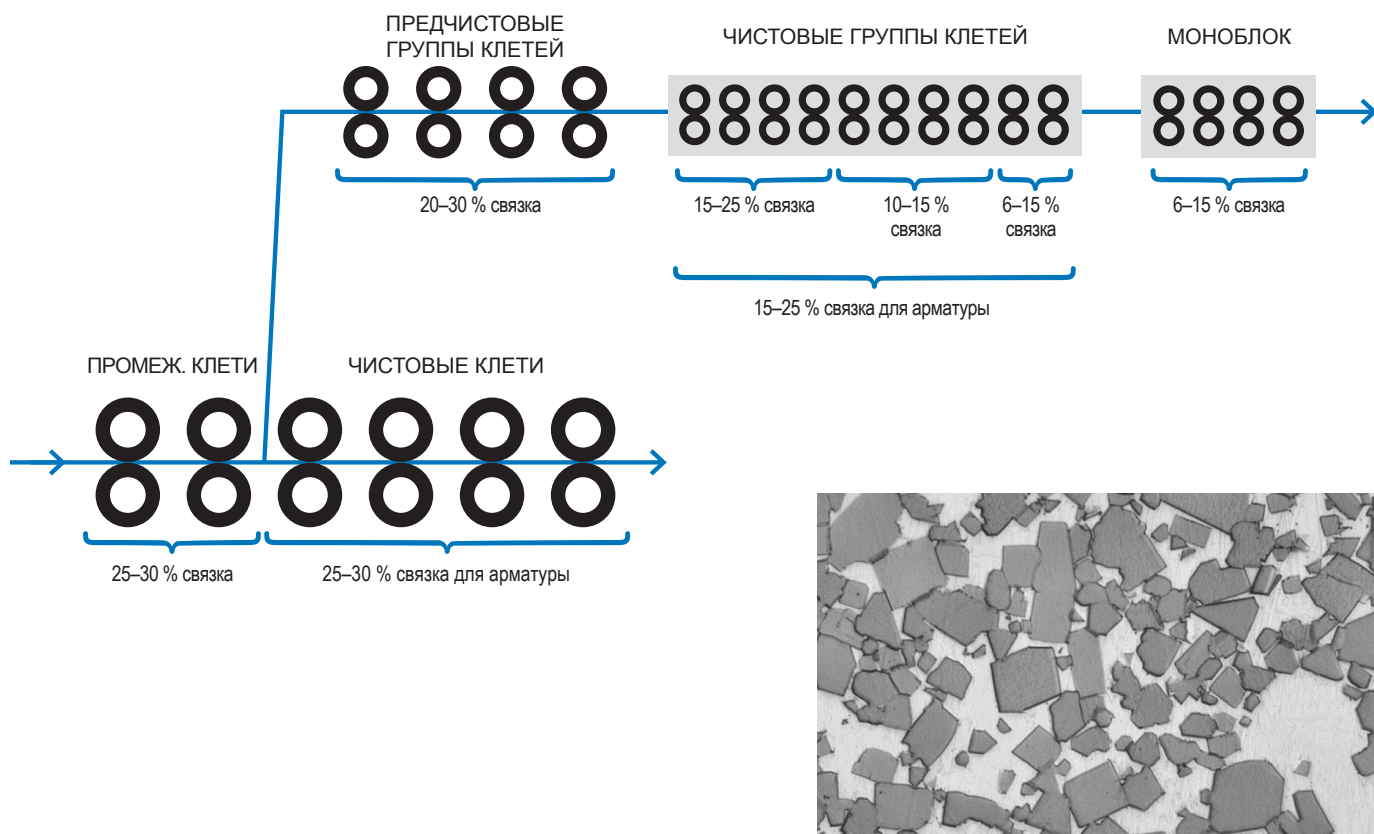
ПРЕДЧИСТОВЫЕ ГРУППЫ КЛЕТЕЙ

20–30 % связка

ЧИСТОВЫЕ ГРУППЫ КЛЕТЕЙ

15–25 % связка

10–15 % связка

6–15 % связка

15–25 % связка для арматуры

МОНОБЛОК

6–15 % связка

ПРОМЕЖ. КЛЕТИ

25–30 % связка

ЧИСТОВЫЕ КЛЕТИ

25–30 % связка для арматуры